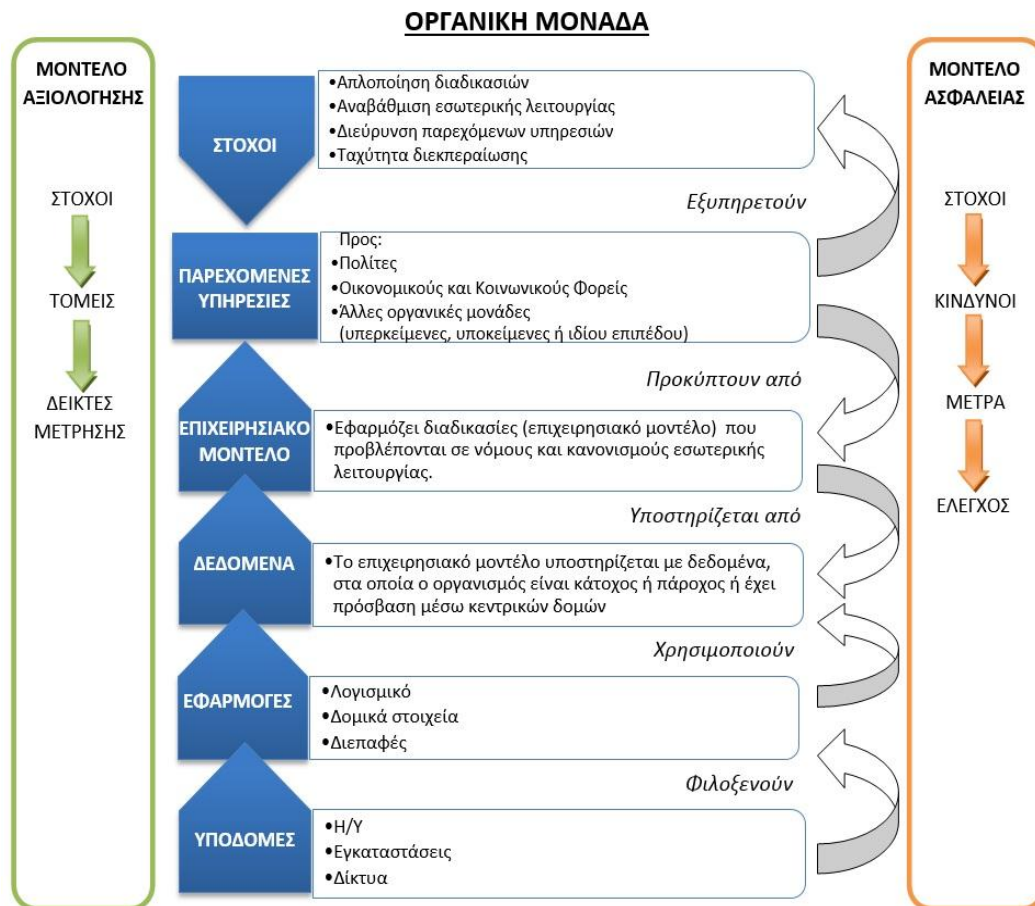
ΟΡΓΑΝΙΚΗ ΜΟΝΑΔΑ

ΜΟΝΤΕΛΟ ΑΞΙΟΛΟΓΗΣΗΣ

ΣΤΟΧΟΙ

ΤΟΜΕΙΣ

ΔΕΙΚΤΕΣ ΜΕΤΡΗΣΗΣ

ΣΤΟΧΟΙ

•Απλοποίηση διαδικασιών
•Αναβάθμιση εσωτερικής λειτουργίας
•Διεύρυνση παρεχόμενων υπηρεσιών
•Ταχύτητα διεκπεραίωσης

Εξυπηρετούν

ΠΑΡΕΧΟΜΕΝΕΣ ΥΠΗΡΕΣΙΕΣ

Προς:
•Πολίτες
•Οικονομικούς και Κοινωνικούς Φορείς
•Άλλες οργανικές μονάδες (υπερκείμενες, υποκείμενες ή ιδίου επιπέδου)

Προκύπτουν από

ΕΠΙΧΕΙΡΗΣΙΑΚΟ ΜΟΝΤΕΛΟ

•Εφαρμόζει διαδικασίες (επιχειρησιακό μοντέλο) που προβλέπονται σε νόμους και κανονισμούς εσωτερικής λειτουργίας.

Υποστηρίζεται από

ΔΕΔΟΜΕΝΑ

•Το επιχειρησιακό μοντέλο υποστηρίζεται με δεδομένα, στα οποία ο οργανισμός είναι κάτοχος ή πάροχος ή έχει πρόσβαση μέσω κεντρικών δομών

Χρησιμοποιούν

ΕΦΑΡΜΟΓΕΣ

•Λογισμικό
•Δομικά στοιχεία
•Διεπαφές

Φιλοξενούν

ΥΠΟΔΟΜΕΣ

•Η/Υ
•Εγκαταστάσεις
•Δίκτυα

ΜΟΝΤΕΛΟ ΑΣΦΑΛΕΙΑΣ

ΣΤΟΧΟΙ

ΚΙΝΔΥΝΟΙ

ΜΕΤΡΑ

ΕΛΕΓΧΟΣ